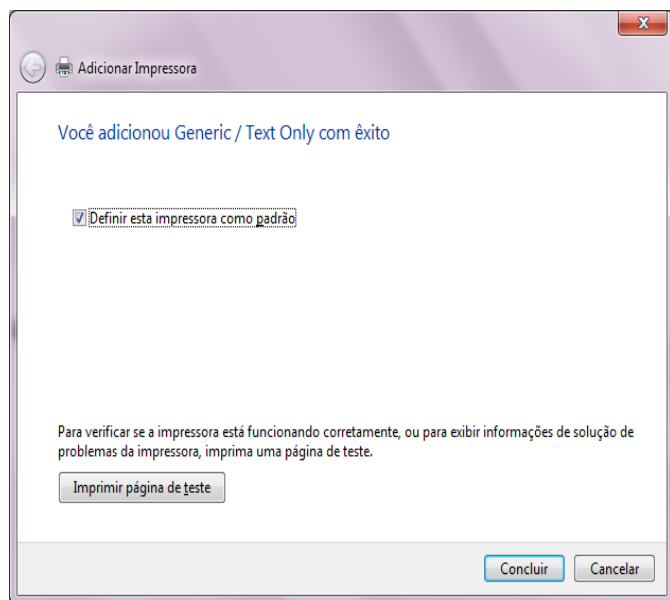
Adicionar Impressora

Você adicionou Generic / Text Only com êxito

Definir esta impressora como padrão

Para verificar se a impressora está funcionando corretamente, ou para exibir informações de solução de problemas da impressora, imprima uma página de teste.

Imprimir página de teste

Concluir

Cancelar